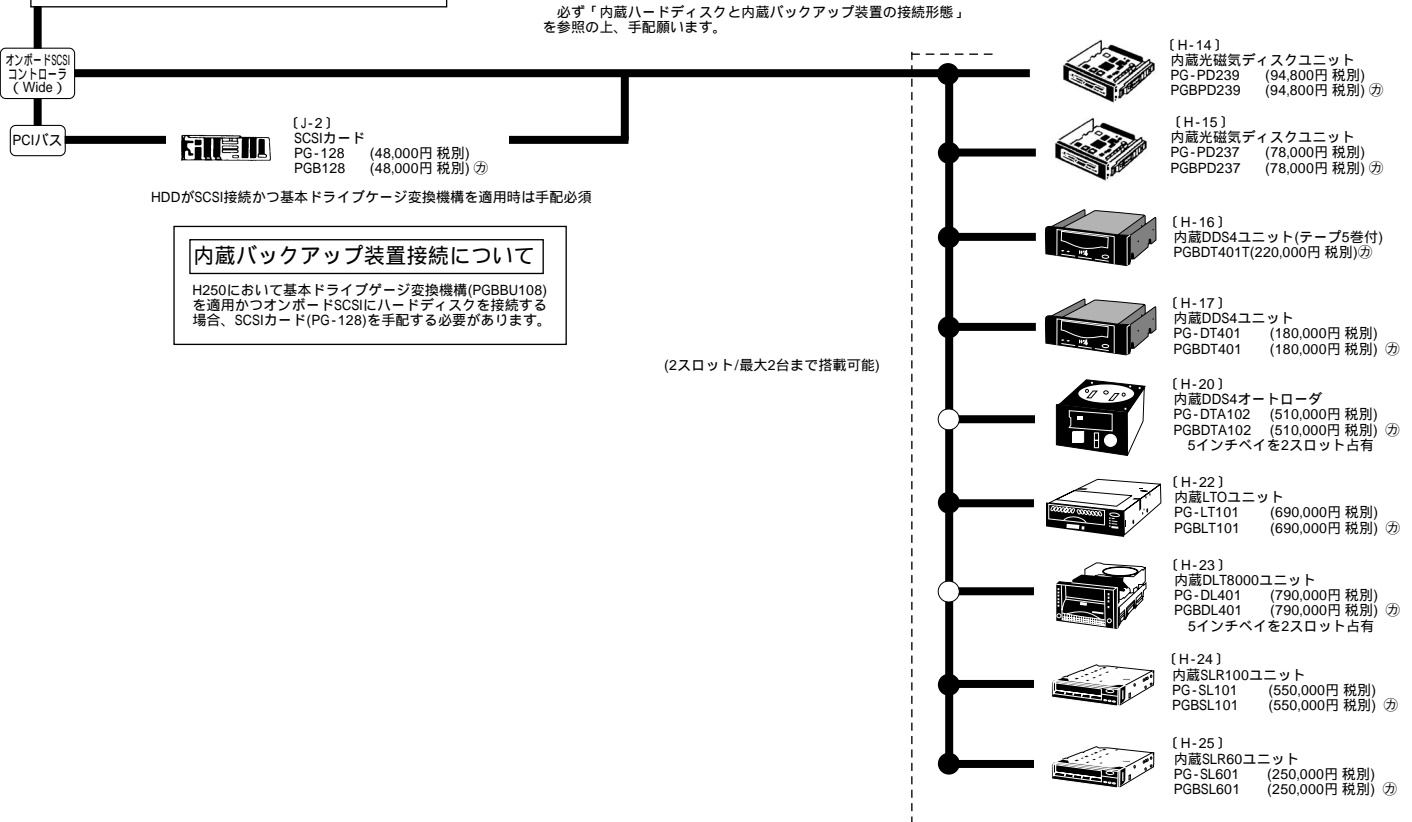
必ず「内蔵ハードディスクと内蔵バックアップ装置の接続形態」を参照の上、手配願います。

オンボードSCSI コントローラ ( Wide )

PCIバス

〔J-2〕
SCSIカード
PG-128 (48,000円 税別)
PGB128 (48,000円 税別) ㋕

HDDがSCSI接続かつ基本ドライブケージ変換機構を適用時は手配必須

内蔵バックアップ装置接続について

H250において基本ドライブケージ変換機構(PGBBU108)を適用かつオンボードSCSIにハードディスクを接続する場合、SCSIカード(PG-128)を手配する必要があります。

(2スロット/最大2台まで搭載可能)

〔H-14〕
内蔵光磁気ディスクユニット
PG-PD239 (94,800円 税別)
PGBPD239 (94,800円 税別) ㋕

〔H-15〕
内蔵光磁気ディスクユニット
PG-PD237 (78,000円 税別)
PGBPD237 (78,000円 税別) ㋕

〔H-16〕
内蔵DDS4ユニット(テープ5巻付)
PGBDT401T(220,000円 税別)㋕

〔H-17〕
内蔵DDS4ユニット
PG-DT401 (180,000円 税別)
PGBDT401 (180,000円 税別) ㋕

〔H-20〕
内蔵DDS4オートローダ
PG-DTA102 (510,000円 税別)
PGBDTA102 (510,000円 税別) ㋕
5インチベイを2スロット占有

〔H-22〕
内蔵LTOユニット
PG-LT101 (690,000円 税別)
PGBLT101 (690,000円 税別) ㋕

〔H-23〕
内蔵DLT8000ユニット
PG-DL401 (790,000円 税別)
PGBDL401 (790,000円 税別) ㋕
5インチベイを2スロット占有

〔H-24〕
内蔵SLR100ユニット
PG-SL101 (550,000円 税別)
PGBSL101 (550,000円 税別) ㋕

〔H-25〕
内蔵SLR60ユニット
PG-SL601 (250,000円 税別)
PGBSL601 (250,000円 税別) ㋕